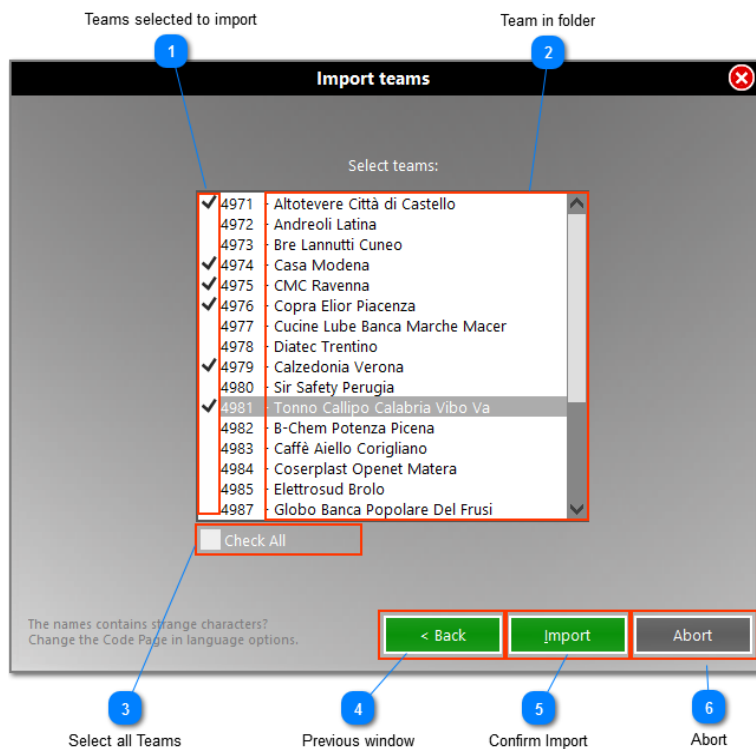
Teams selected to import

1

Team in folder

2

Import teams

Select teams:

| | | |
|---|---|---|
| ✓ | 4971 | Altotevere Città di Castello |
| | 4972 | Andreoli Latina |
| | 4973 | Bre Lannutti Cuneo |
| ✓ | 4974 | Casa Modena |
| ✓ | 4975 | CMC Ravenna |
| ✓ | 4976 | Copra Elior Piacenza |
| | 4977 | Cucine Lube Banca Marche Macer |
| | 4978 | Diatec Trentino |
| ✓ | 4979 | Calzedonia Verona |
| | 4980 | Sir Safety Perugia |
| ✓ | 4981 | Tonno Callipo Calabria Vibo Va |
| | 4982 | B-Chem Potenza Picena |
| | 4983 | Caffè Aiello Corigliano |
| | 4984 | Coserplast Openet Matera |
| | 4985 | Elettrosud Brolo |
| | 4987 | Globo Banca Popolare Del Frusi |

Check All

The names contains strange characters?
Change the Code Page in language options.

< Back

Import

Abort

3

Select all Teams

4

Previous window

5

Confirm Import

6

Abort